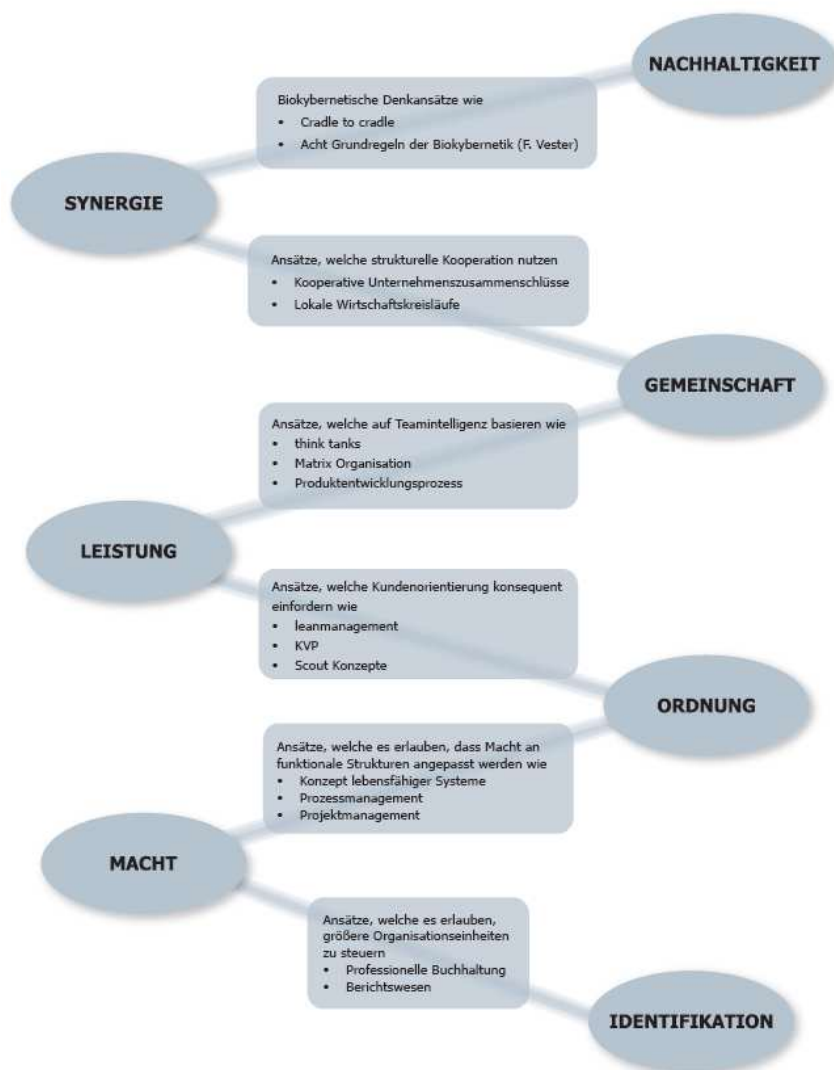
NACHHALTIGKEIT

Biokybernetische Denkansätze wie
• Cradle to cradle
• Acht Grundregeln der Biokybernetik (F. Vester)

SYNERGIE

Ansätze, welche strukturelle Kooperation nutzen
• Kooperative Unternehmenszusammenschlüsse
• Lokale Wirtschaftskreisläufe

GEMEINSCHAFT

Ansätze, welche auf Teamintelligenz basieren wie
• think tanks
• Matrix Organisation
• Produktentwicklungsprozess

LEISTUNG

Ansätze, welche Kundenorientierung konsequent einfordern wie
• leanmanagement
• KVP
• Scout Konzepte

ORDNUNG

Ansätze, welche es erlauben, dass Macht an funktionale Strukturen angepasst werden wie
• Konzept lebensfähiger Systeme
• Prozessmanagement
• Projektmanagement

MACHT

Ansätze, welche es erlauben, größere Organisationseinheiten zu steuern
• Professionelle Buchhaltung
• Berichtswesen

IDENTIFIKATION